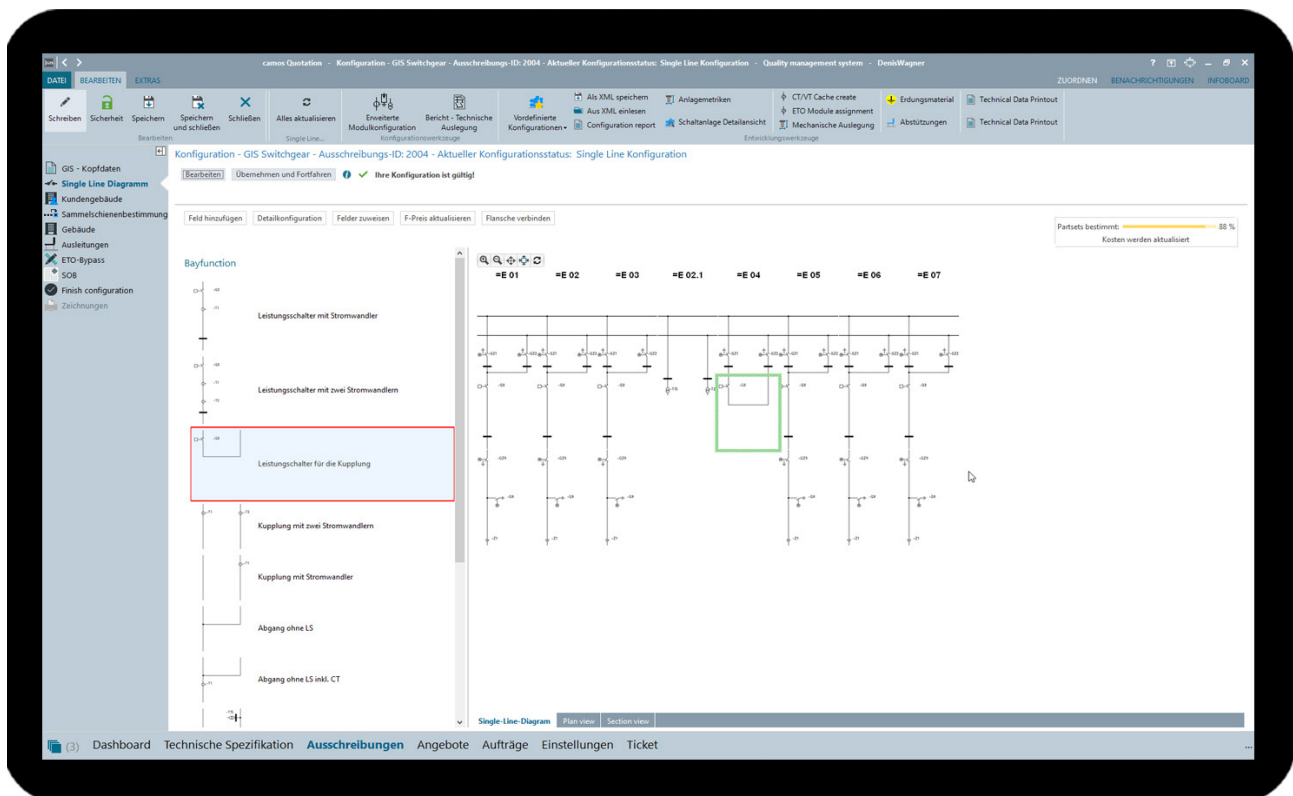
camos Quotation - Konfiguration - GIS Switchgear - Ausschreibungs-ID: 2004 - Aktueller Konfigurationsstatus: Single Line Konfiguration - Quality management system - DenisWagner

DATEI BEARBEITEN EXTRAS
ZUORDNEN BENACHRICHTIGUNGEN INFOBOARD

Schreiben Sicherheit Speichern Speichern und schließen Schließen
Bearbeiten
Alles aktualisieren
Single Line...
Erweiterte Modulkonfiguration Bericht - Technische Auslegung
Konfigurationswerkzeuge
Vordefinierte Konfigurationen
Als XML speichern Aus XML einlesen Configuration report
Anlagemetriken Schaltanlage Detailansicht
CT/VT Cache create ETO Module assignment Mechanische Auslegung
Entwicklungswerkzeuge
Erdungsmaterial Abstützungen
Technical Data Printout Technical Data Printout

GIS - Kopfdaten
Single Line Diagramm
Kundengebäude
Sammelschienenbestimmung
Gebäude
Ausleitungen
ETO-Bypass
SOB
Finish configuration
Zeichnungen

Konfiguration - GIS Switchgear - Ausschreibungs-ID: 2004 - Aktueller Konfigurationsstatus: Single Line Konfiguration
Bearbeiten Übernehmen und Fortfahren Ihre Konfiguration ist gültig!

Feld hinzufügen Detailkonfiguration Felder zuweisen F-Preis aktualisieren Flansche verbinden

Partsets bestimmt: 88 %
Kosten werden aktualisiert

Bayfunction
Leistungsschalter mit Stromwandler
Leistungsschalter mit zwei Stromwandlern
Leistungsschalter für die Kupplung
Kupplung mit zwei Stromwandlern
Kupplung mit Stromwandler
Abgang ohne LS
Abgang ohne LS inkl. CT

=E 01 =E 02 =E 03 =E 02.1 =E 04 =E 05 =E 06 =E 07

Single-Line-Diagram Plan view Section view

(3) Dashboard Technische Spezifikation Ausschreibungen Angebote Aufträge Einstellungen Ticket